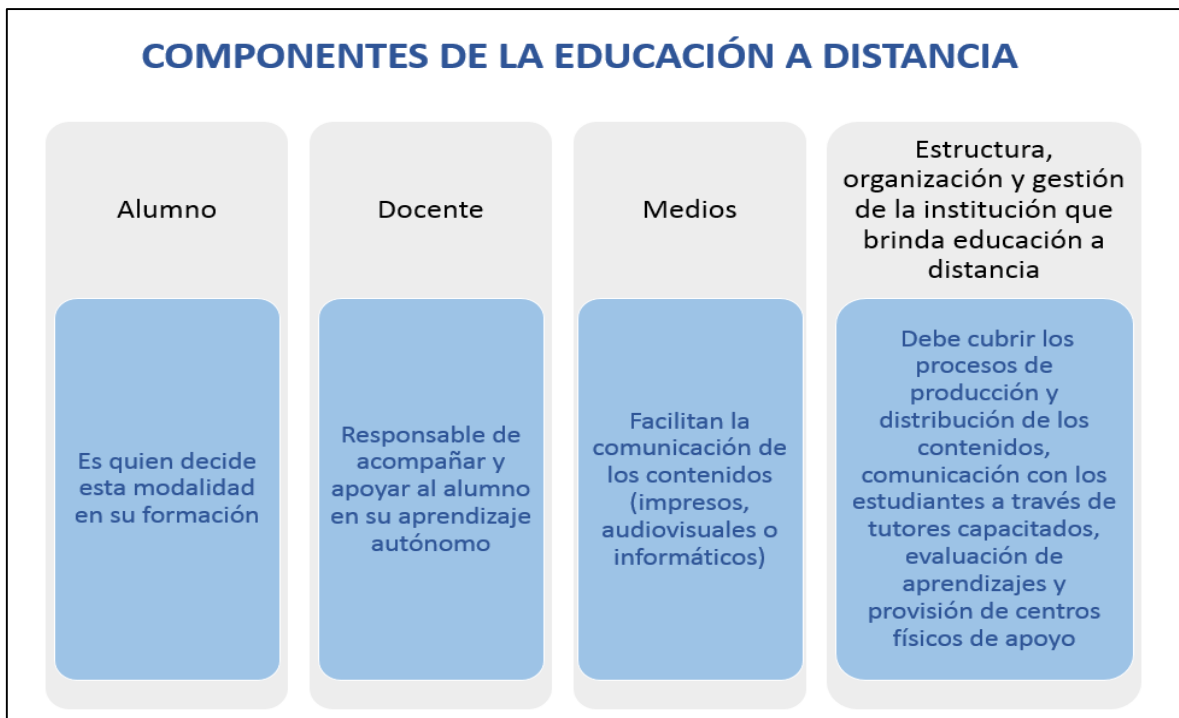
COMPONENTES DE LA EDUCACIÓN A DISTANCIA

Alumno

Es quien decide esta modalidad en su formación

Docente

Responsable de acompañar y apoyar al alumno en su aprendizaje autónomo

Medios

Facilitan la comunicación de los contenidos (impresos, audiovisuales o informáticos)

Estructura, organización y gestión de la institución que brinda educación a distancia

Debe cubrir los procesos de producción y distribución de los contenidos, comunicación con los estudiantes a través de tutores capacitados, evaluación de aprendizajes y provisión de centros físicos de apoyo